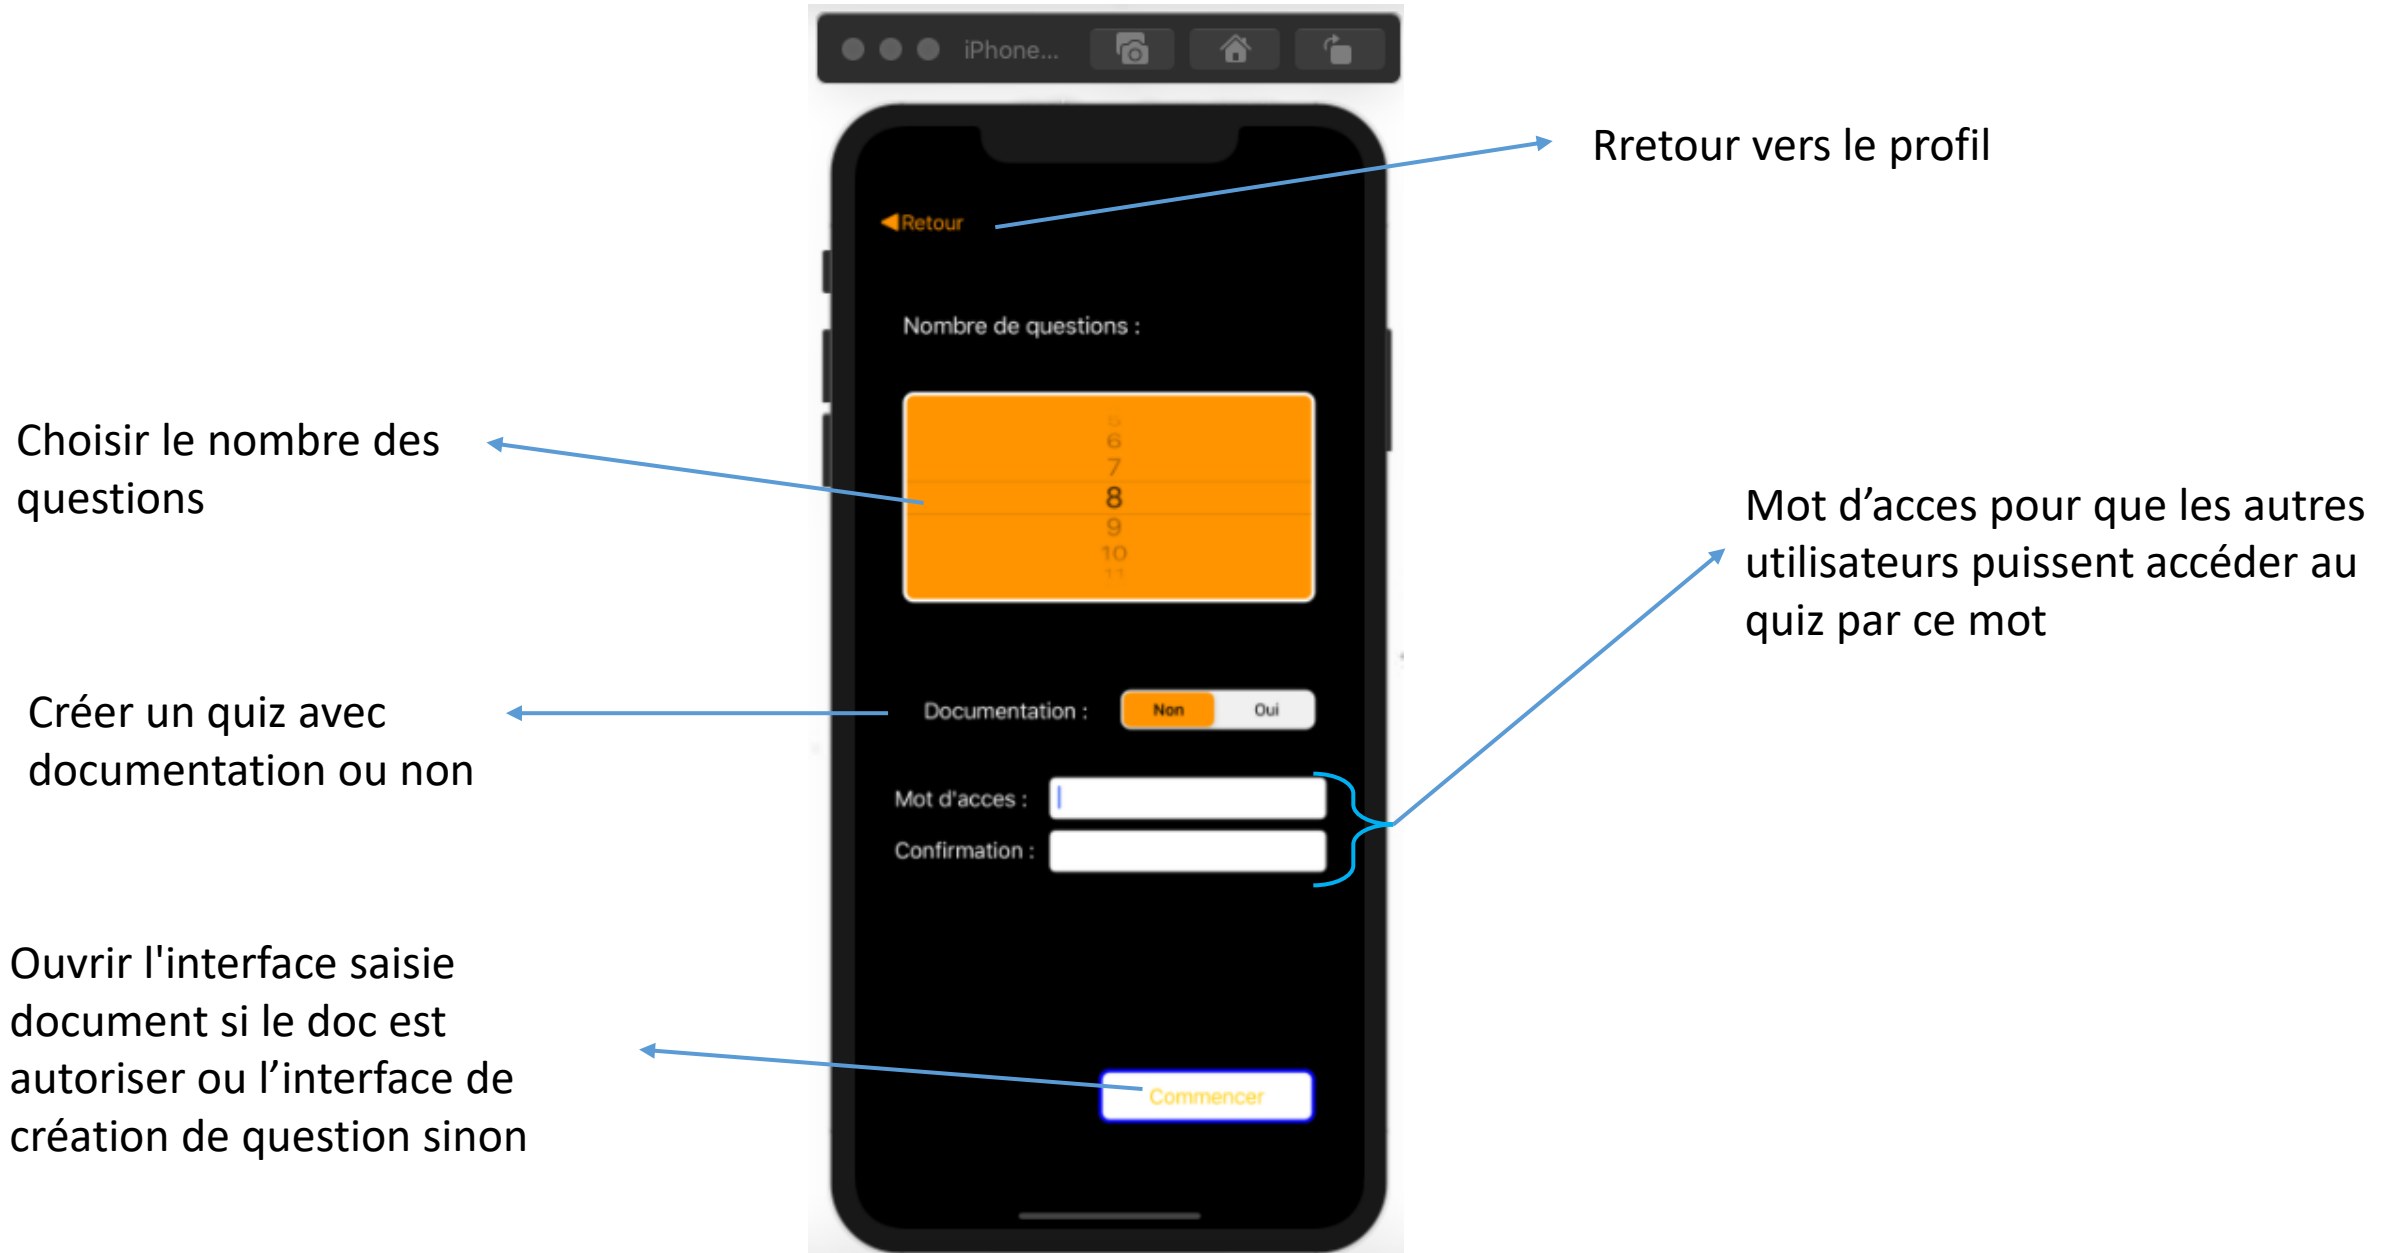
iPhone...

Retour

Rretour vers le profil

Nombre de questions :

5
6
7
8
9
10
11

Choisir le nombre des questions

Mot d'acces pour que les autres utilisateurs puissent accéder au quiz par ce mot

Créer un quiz avec documentation ou non

Documentation :

Non

Oui

Mot d'acces :

Confirmation :

Ouvrir l'interface saisie document si le doc est autoriser ou l'interface de création de question sinon

Commencer